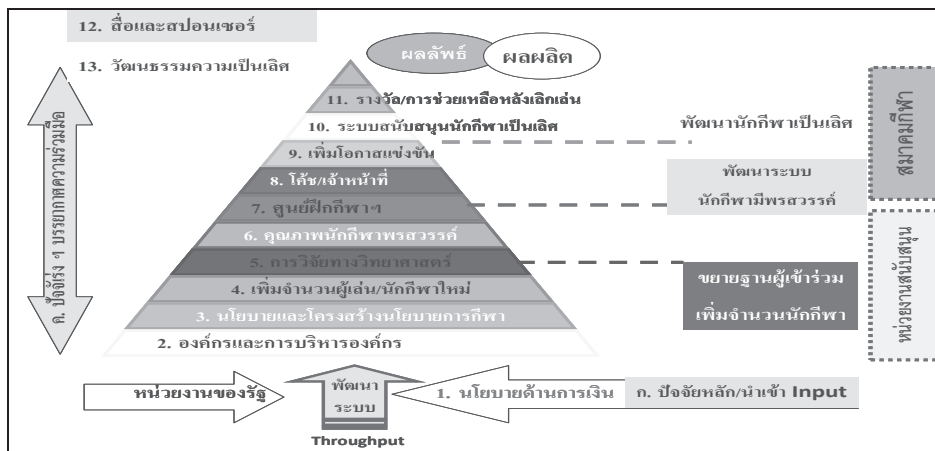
12. สื่อและสปอนเซอร์

13. วัฒนธรรมความเป็นเลิศ

ผลลัพธ์

ผลผลิต

ค. ปัจจัยร่วม ๆ บรรยากาศความร่วมมือ

11. รางวัล/การช่วยเหลือหลังเลิกเล่น

10. ระบบสนับสนุนนักกีฬาเป็นเลิศ

9. เพิ่มโอกาสแข่งขัน

8. โค้ช/เจ้าหน้าที่

7. ศูนย์ฝึกกีฬาฯ

6. คุณภาพนักกีฬาพรสวรรค์

5. การวิจัยทางวิทยาศาสตร์

4. เพิ่มจำนวนผู้เล่น/นักกีฬาใหม่

3. นโยบายและโครงสร้างนโยบายการกีฬา

2. องค์กรและการบริหารองค์กร

พัฒนานักกีฬาเป็นเลิศ

พัฒนาระบบ นักกีฬามีพรสวรรค์

ขยายฐานผู้เข้าร่วม เพิ่มจำนวนนักกีฬา

สมาคมกีฬา

หน่วยงานสนับสนุน

หน่วยงานของรัฐ

พัฒนา ระบบ

Throughput

1. นโยบายด้านการเงิน

ก. ปัจจัยหลัก/นำเข้า Input